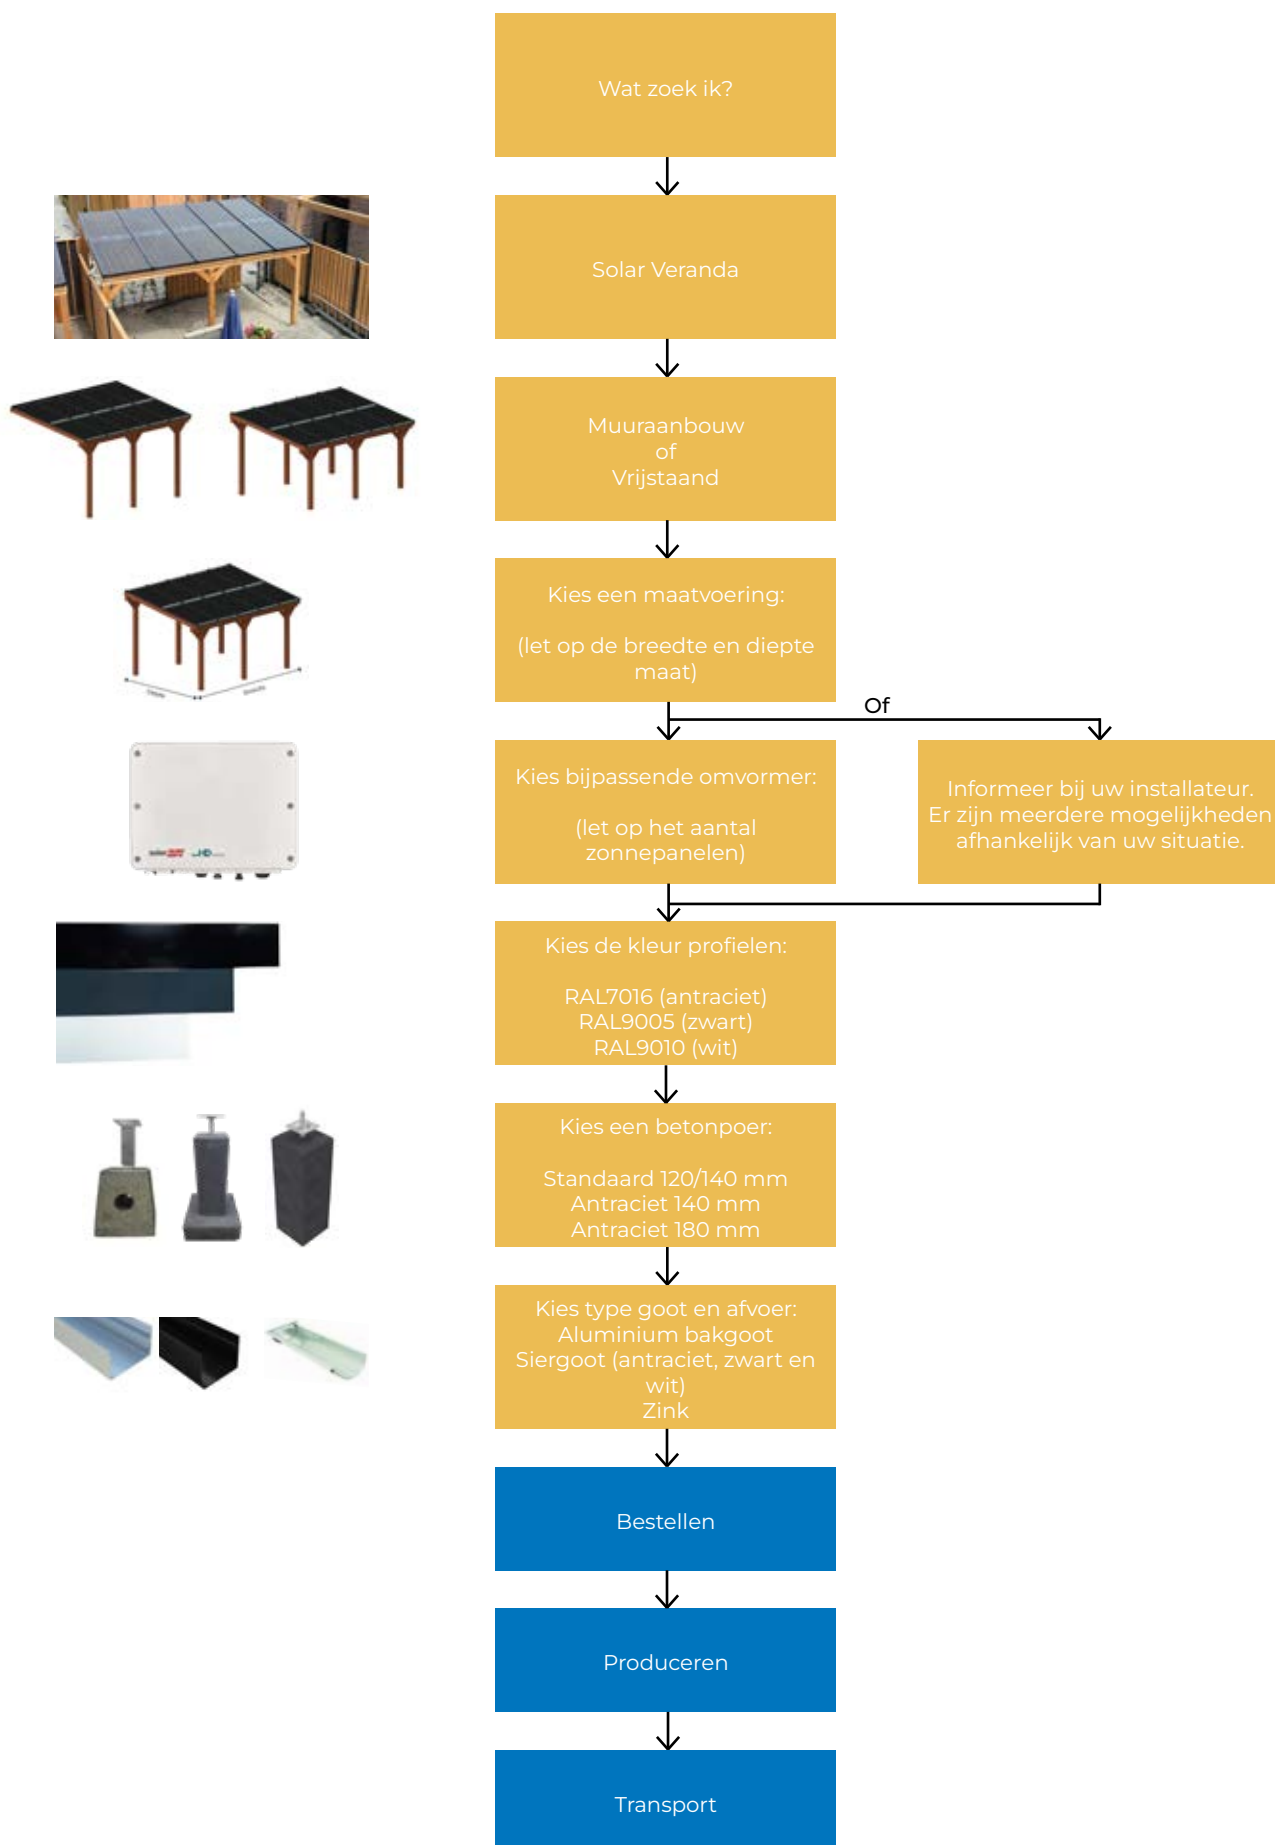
Wat zoek ik?

Solar Veranda

Muuraanbouw
of
Vrijstaand

Kies een maatvoering:

(let op de breedte en diepte maat)

Of

Kies bijpassende omvormer:

(let op het aantal zonnepanelen)

Informeer bij uw installateur. Er zijn meerdere mogelijkheden afhankelijk van uw situatie.

Kies de kleur profielen:

RAL7016 (antraciet)
RAL9005 (zwart)
RAL9010 (wit)

Kies een betonpoer:

Standaard 120/140 mm
Antraciet 140 mm
Antraciet 180 mm

Kies type goot en afvoer:
Aluminium bakgoot
Siergoot (antraciet, zwart en wit)
Zink

Bestellen

Produceren

Transport